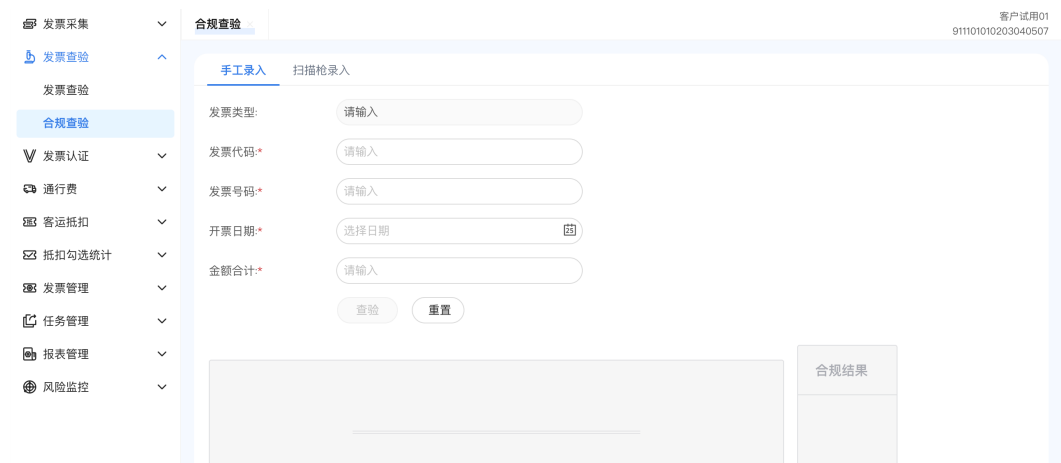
发票采集
发票查验
发票查验
合规查验
发票认证
通行费
客运抵扣
抵扣勾选统计
发票管理
任务管理
报表管理
风险监控

合规查验

客户试用01
911101010203040507

手工录入 扫描枪录入

发票类型: 请输入
发票代码:* 请输入
发票号码:* 请输入
开票日期:* 选择日期 25
金额合计:* 请输入

查验 重置

合规结果